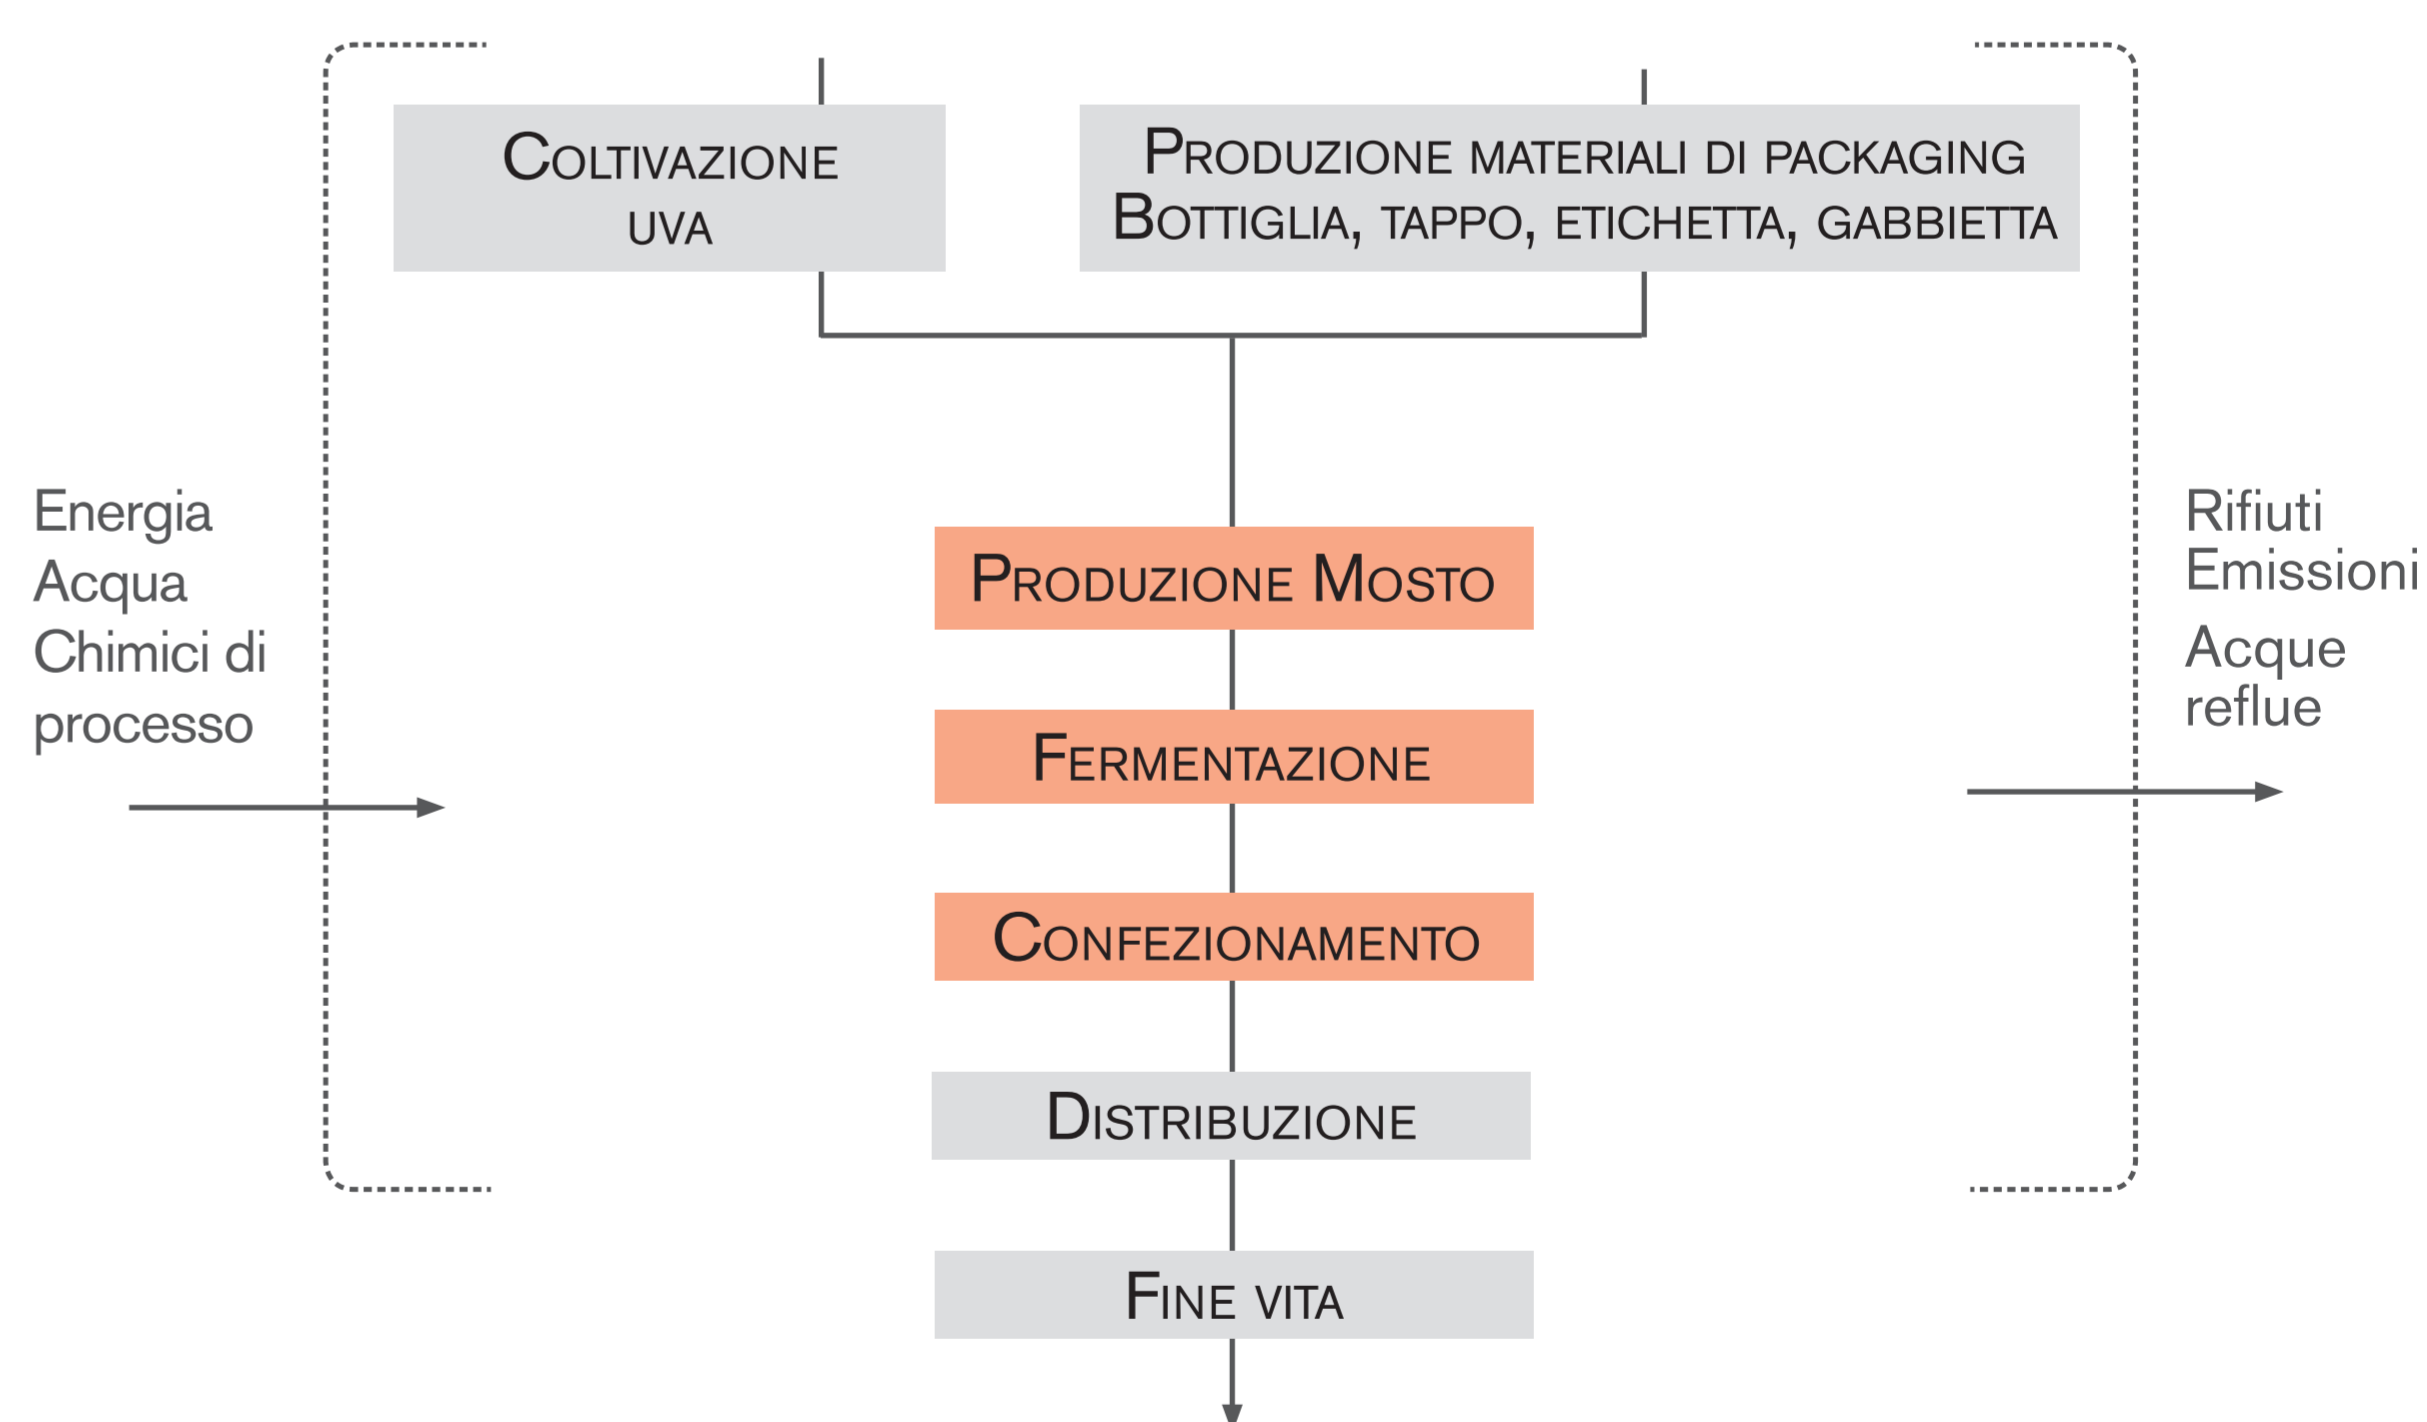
Coltivazione uva

Produzione materiali di packaging
Bottiglia, tappo, etichetta, gabbietta

Energia
Acqua
Chimici di processo

Produzione Mosto

Fermentazione

Confezionamento

Distribuzione

Fine vita

Rifiuti
Emissioni
Acque reflue